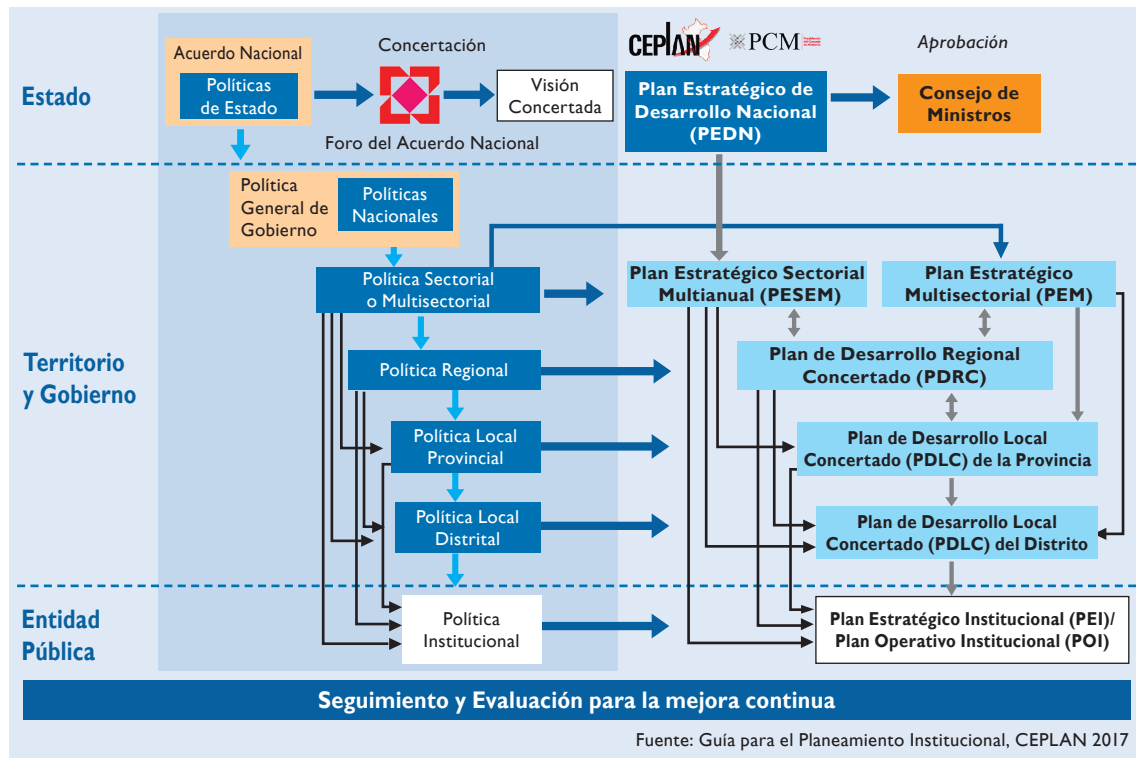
Estado

Acuerdo Nacional

Políticas de Estado

Concertación

Visión Concertada

Foro del Acuerdo Nacional

CEPLAN PCM

Aprobación

Plan Estratégico de Desarrollo Nacional (PEDN)

Consejo de Ministros

Territorio y Gobierno

Política General de Gobierno

Políticas Nacionales

Política Sectorial o Multisectorial

Plan Estratégico Sectorial Multianual (PESEM)

Plan Estratégico Multisectorial (PEM)

Política Regional

Plan de Desarrollo Regional Concertado (PDRC)

Política Local Provincial

Plan de Desarrollo Local Concertado (PDLC) de la Provincia

Política Local Distrital

Plan de Desarrollo Local Concertado (PDLC) del Distrito

Entidad Pública

Política Institucional

Plan Estratégico Institucional (PEI)/ Plan Operativo Institucional (POI)

Seguimiento y Evaluación para la mejora continua

Fuente: Guía para el Planeamiento Institucional, CEPLAN 2017